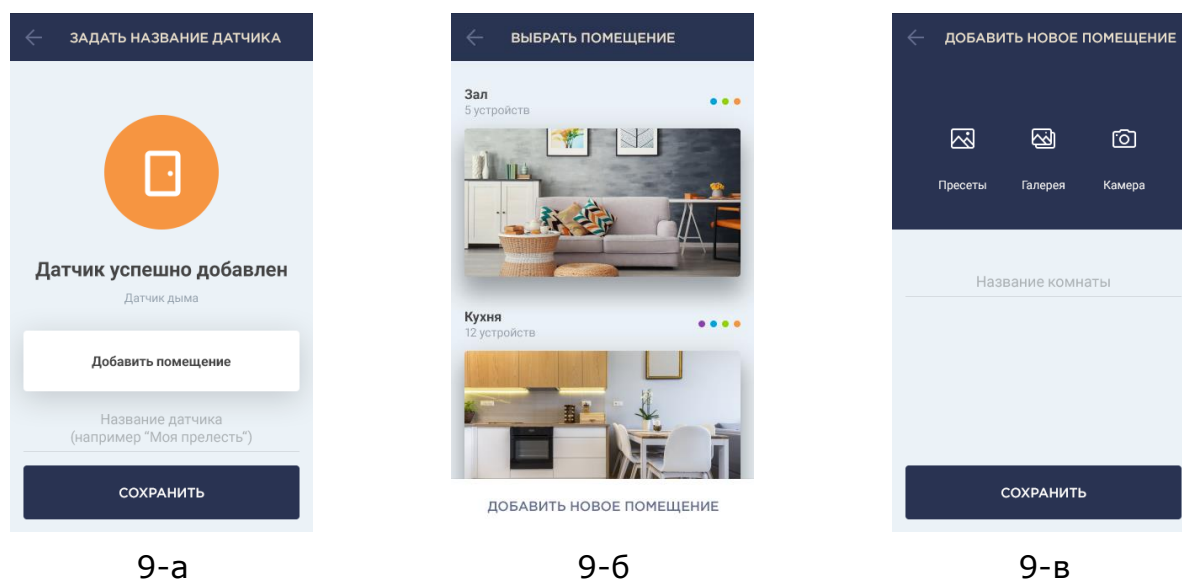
ЗАДАТЬ НАЗВАНИЕ ДАТЧИКА

Датчик успешно добавлен

Датчик дыма

Добавить помещение

Название датчика
(например "Моя прелесть")

СОХРАНИТЬ

9-а

ВЫБРАТЬ ПОМЕЩЕНИЕ

Зал
5 устройств

Кухня
12 устройств

ДОБАВИТЬ НОВОЕ ПОМЕЩЕНИЕ

9-б

ДОБАВИТЬ НОВОЕ ПОМЕЩЕНИЕ

Пресеты

Галерея

Камера

Название комнаты

СОХРАНИТЬ

9-в